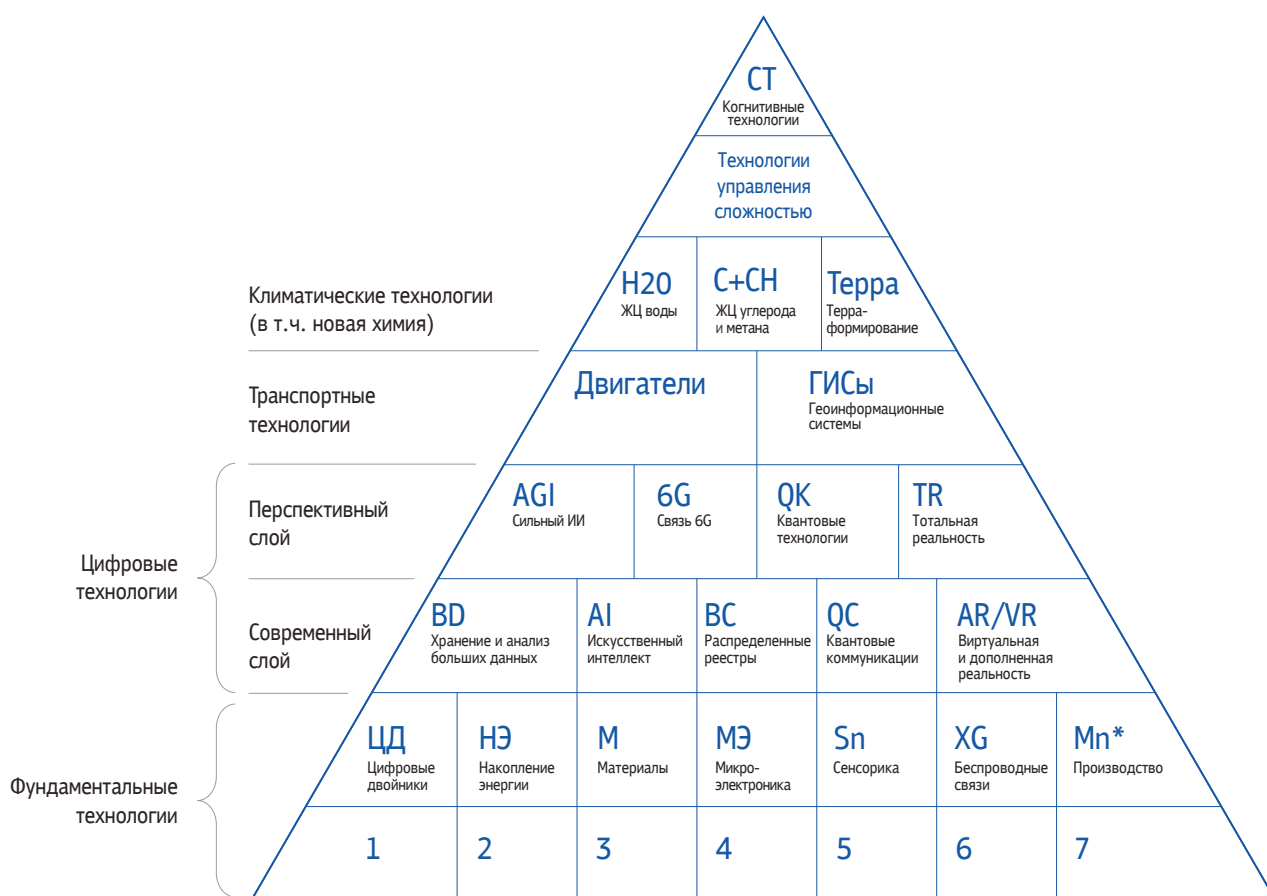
CT
Когнитивные технологии

Технологии управления сложностью

Климатические технологии (в т.ч. новая химия)

H20
ЖЦ воды

C+CH
ЖЦ углерода и метана

Терра
Терраформирование

Транспортные технологии

Двигатели

ГИСы
Геоинформационные системы

Перспективный слой

AGI
Сильный ИИ

6G
Связь 6G

QK
Квантовые технологии

TR
Тотальная реальность

Цифровые технологии

Современный слой

BD
Хранение и анализ больших данных

AI
Искусственный интеллект

BC
Распределенные реестры

QC
Квантовые коммуникации

AR/VR
Виртуальная и дополненная реальность

Фундаментальные технологии

ЦД
Цифровые двойники

НЭ
Накопление энергии

M
Материалы

МЭ
Микроэлектроника

Sn
Сенсорика

XG
Беспроводные связи

Mn*
Производство

1

2

3

4

5

6

7